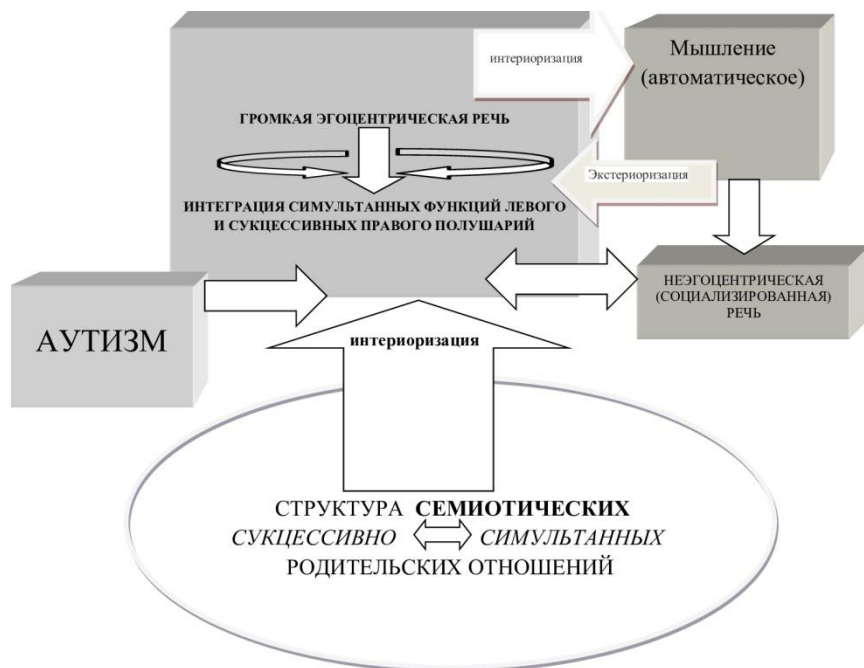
интериоризация

Мышление (автоматическое)

ГРОМКАЯ ЭГОЦЕНТРИЧЕСКАЯ РЕЧЬ

Экстериоризация

ИНТЕГРАЦИЯ СИМУЛЬТАННЫХ ФУНКЦИЙ ЛЕВОГО И СУКЦЕССИВНЫХ ПРАВОГО ПОЛУШАРИЙ

НЕЭГОЦЕНТРИЧЕСКАЯ (СОЦИАЛИЗИРОВАННАЯ) РЕЧЬ

АУТИЗМ

интериоризация

СТРУКТУРА СЕМИОТИЧЕСКИХ
СУКЦЕССИВНО СИМУЛЬТАННЫХ
РОДИТЕЛЬСКИХ ОТНОШЕНИЙ